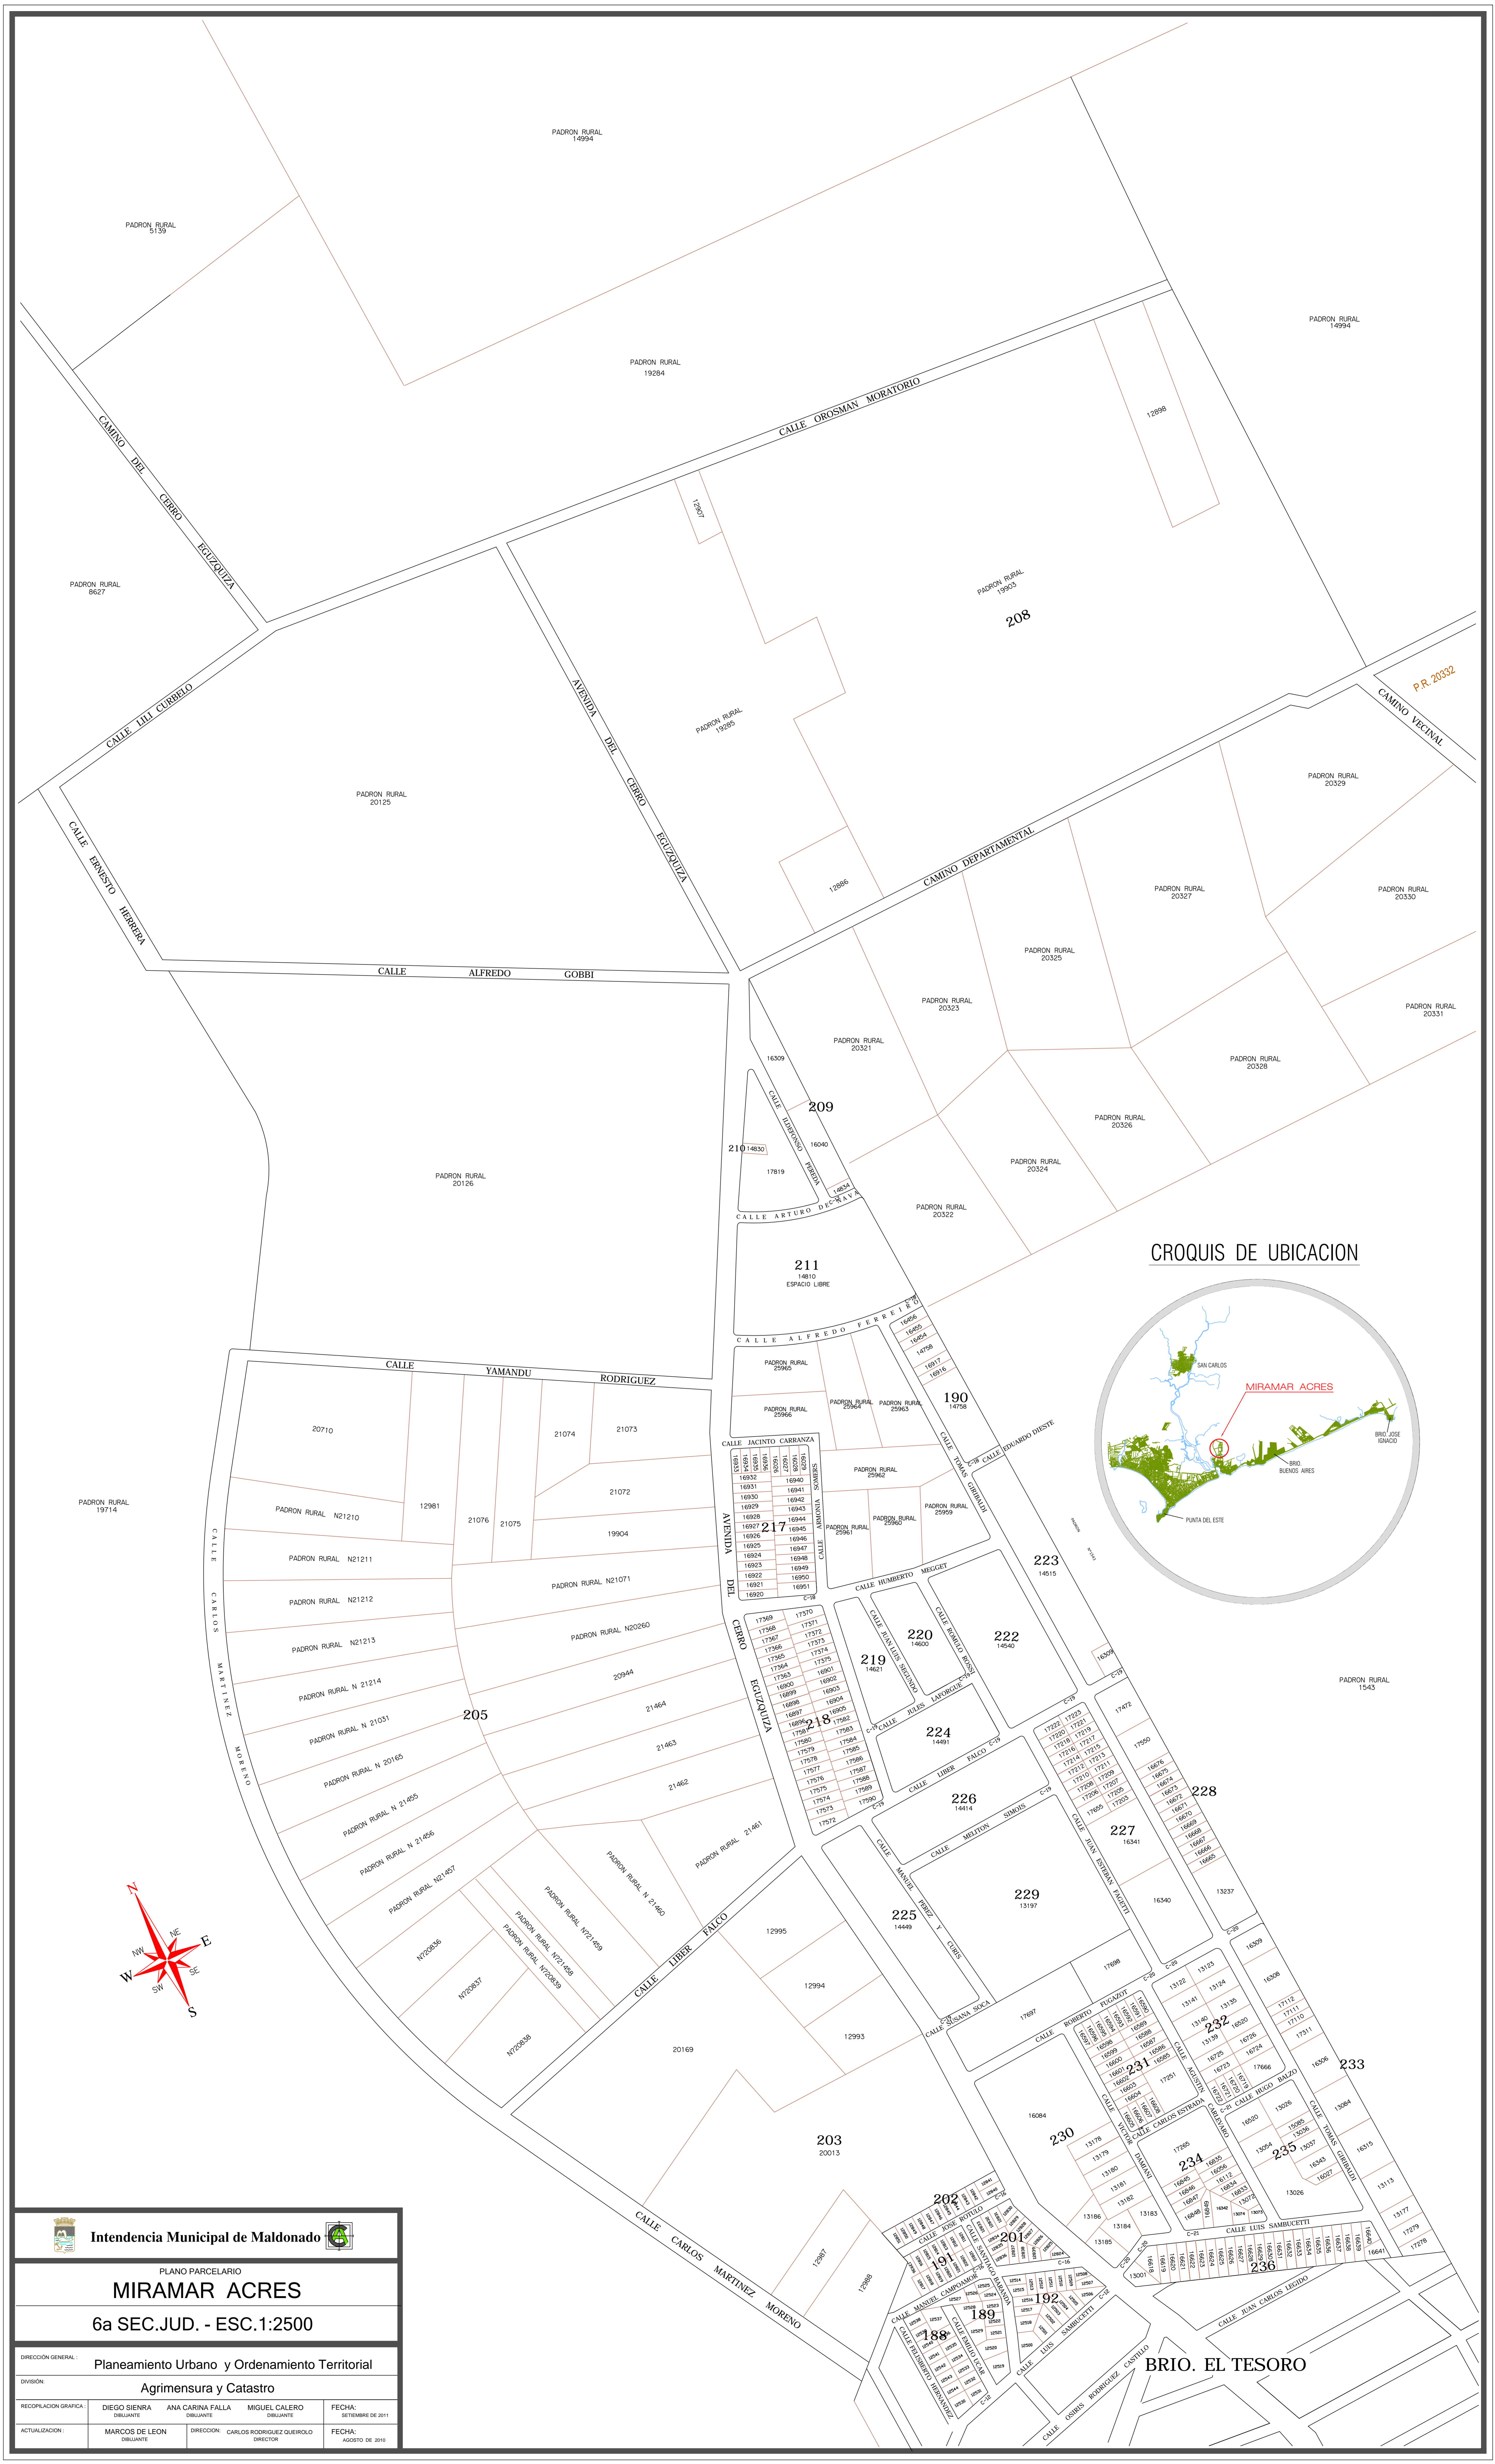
PADRON RURAL
14994

PADRON RURAL
5139

PADRON RURAL
14994

PADRON RURAL
19284

CALLE OROSMAN MORATORIO

CAMINO DEL CERRO EGUZQUIZA

12898

12907

PADRON RURAL
8627

PADRON RURAL
19903

208

P.R. 20332

CAMINO VECINAL

CALLE LILI CURBELO

AVENIDA DEL CERRO EGUZQUIZA

PADRON RURAL
19285

PADRON RURAL
20125

CALLE ERNESTO HERRERA

PADRON RURAL
20329

12886

CAMINO DEPARTAMENTAL

PADRON RURAL
20327

PADRON RURAL
20330

PADRON RURAL
20325

CALLE ALFREDO GOBBI

PADRON RURAL
20323

PADRON RURAL
20331

PADRON RURAL
20321

PADRON RURAL
20328

16309

209

PADRON RURAL
20326

PADRON RURAL
20126

210

14830

16040

17819

PADRON RURAL
20324

CALLE ARTURO DE NAVA

PADRON RURAL
20322

CROQUIS DE UBICACION

211
14810
ESPACIO LIBRE

SAN CARLOS

MIRAMAR ACRES

BRIO. JOSE IGNACIO

BRIO. BUENOS AIRES

PUNTA DEL ESTE

CALLE ALFREDO FERREIRO

PADRON RURAL
25965

PADRON RURAL
25966

PADRON RURAL
25964

PADRON RURAL
25963

190
14758

CALLE YAMANDU RODRIGUEZ

20710

21074

21073

CALLE JACINTO CARRANZA

CALLE EDUARDO DIESTE

PADRON RURAL
19714

PADRON RURAL N21210

12981

21072

PADRON RURAL
25962

21076

21075

19904

217

PADRON RURAL
25961

PADRON RURAL
25960

PADRON RURAL
25959

CALLE TOMAS GIRIBALDI

CALLE CARLOS MARTINEZ MORENO

PADRON RURAL N21211

PADRON RURAL N21071

CALLE HUMBERTO MEGGET

223
14515

PADRON RURAL N21212

PADRON RURAL N20260

220
14600

222
14540

PADRON RURAL N21213

20944

219
14621

PADRON RURAL
1543

PADRON RURAL N 21214

21464

205

PADRON RURAL N 21031

218

224
14491

21463

PADRON RURAL N 20165

21462

226
14414

228

PADRON RURAL N 21455

PADRON RURAL 21461

227
16341

PADRON RURAL N 21456

PADRON RURAL N 21460

CALLE MELITON SIMOIS

PADRON RURAL N21457

229
13197

16340

13237

PADRON RURAL N721459

225
14449

N720836

PADRON RURAL N721458

PADRON RURAL N720839

12995

N720837

CALLE LIBER FALCO

12994

17698

N720838

12993

17697

232

20169

231

233

230

16084

203
20013

234

235

CALLE CARLOS MARTINEZ MORENO

202

201

191

236

12987

12988

189

192

188

BRIO. EL TESORO

N
NE
E
SE
S
SW
W
NW

Intendencia Municipal de Maldonado

PLANO PARCELARIO
MIRAMAR ACRES
6a SEC.JUD. - ESC.1:2500

DIRECCIÓN GENERAL: Planeamiento Urbano y Ordenamiento Territorial
DIVISIÓN: Agrimensura y Catastro

RECOPILACION GRAFICA: DIEGO SIERRA DIBUJANTE | ANA CARINA FALLA DIBUJANTE | MIGUEL CALERO DIBUJANTE | FECHA: SETIEMBRE DE 2011
ACTUALIZACION: MARCOS DE LEON DIBUJANTE | DIRECCION: CARLOS RODRIGUEZ QUEIROLO DIRECTOR | FECHA: AGOSTO DE 2010